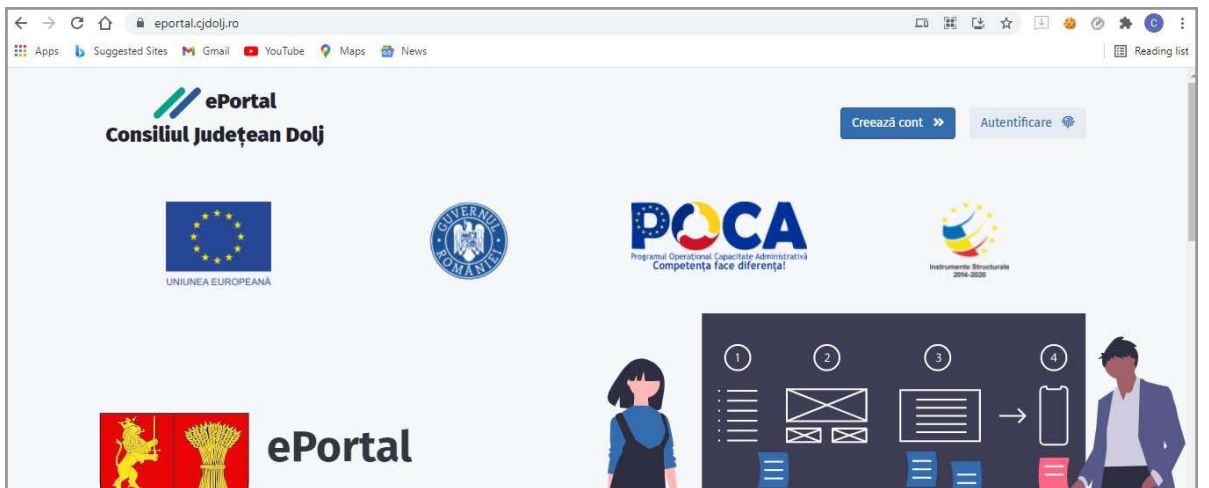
eportal.cjdolj.ro

Apps Suggested Sites Gmail YouTube Maps News

Reading list

ePortal
Consiliul Județean Dolj

Creează cont »

Autentificare

UNIUNEA EUROPEANĂ

GUVERNUL ROMÂNIEI

POCA
Programul Operațional Capacitate Administrativă
Competența face diferența!

Instrumente Structurale 2014-2020

1 2 3 4

ePortal